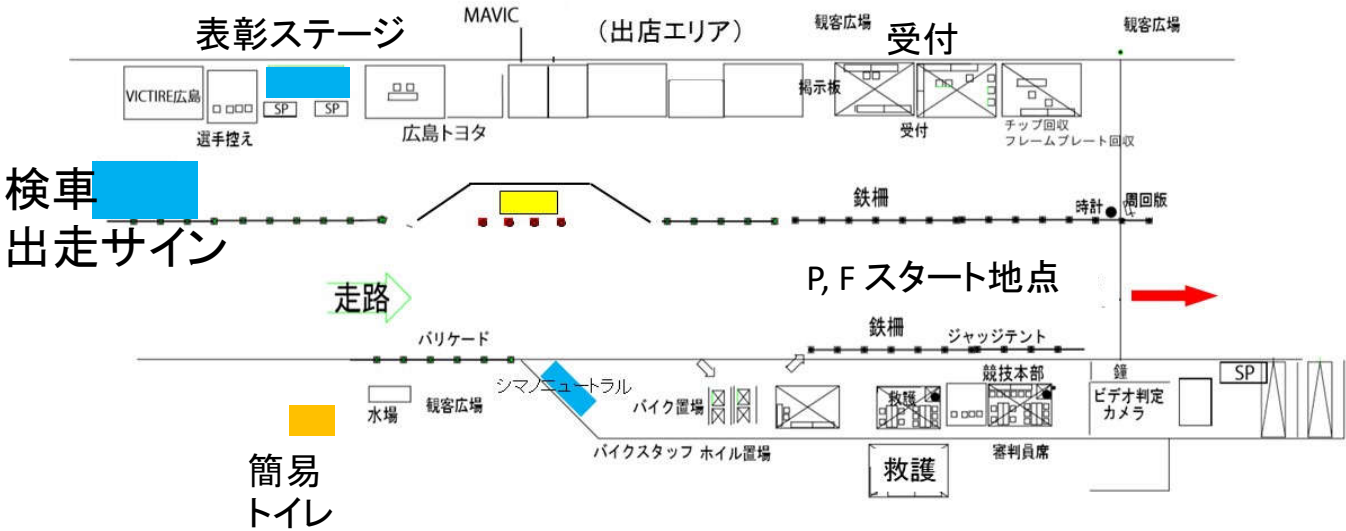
表彰ステージ
MAVIC
（出店エリア）
観客広場
受付
観客広場
VICTIRE広島
SP
SP
選手控え
広島トヨタ
掲示板
受付
チップ回収
フレームプレート回収
検車
出走サイン
鉄柵
時計
周回版
P, F スタート地点
走路
バリケード
鉄柵
ジャッジテント
鐘
SP
シマノニュートラル
水場
観客広場
バイク置場
救護
競技本部
ビデオ判定カメラ
バイクスタッフ ホイル置場
審判員席
救護
簡易トイレ